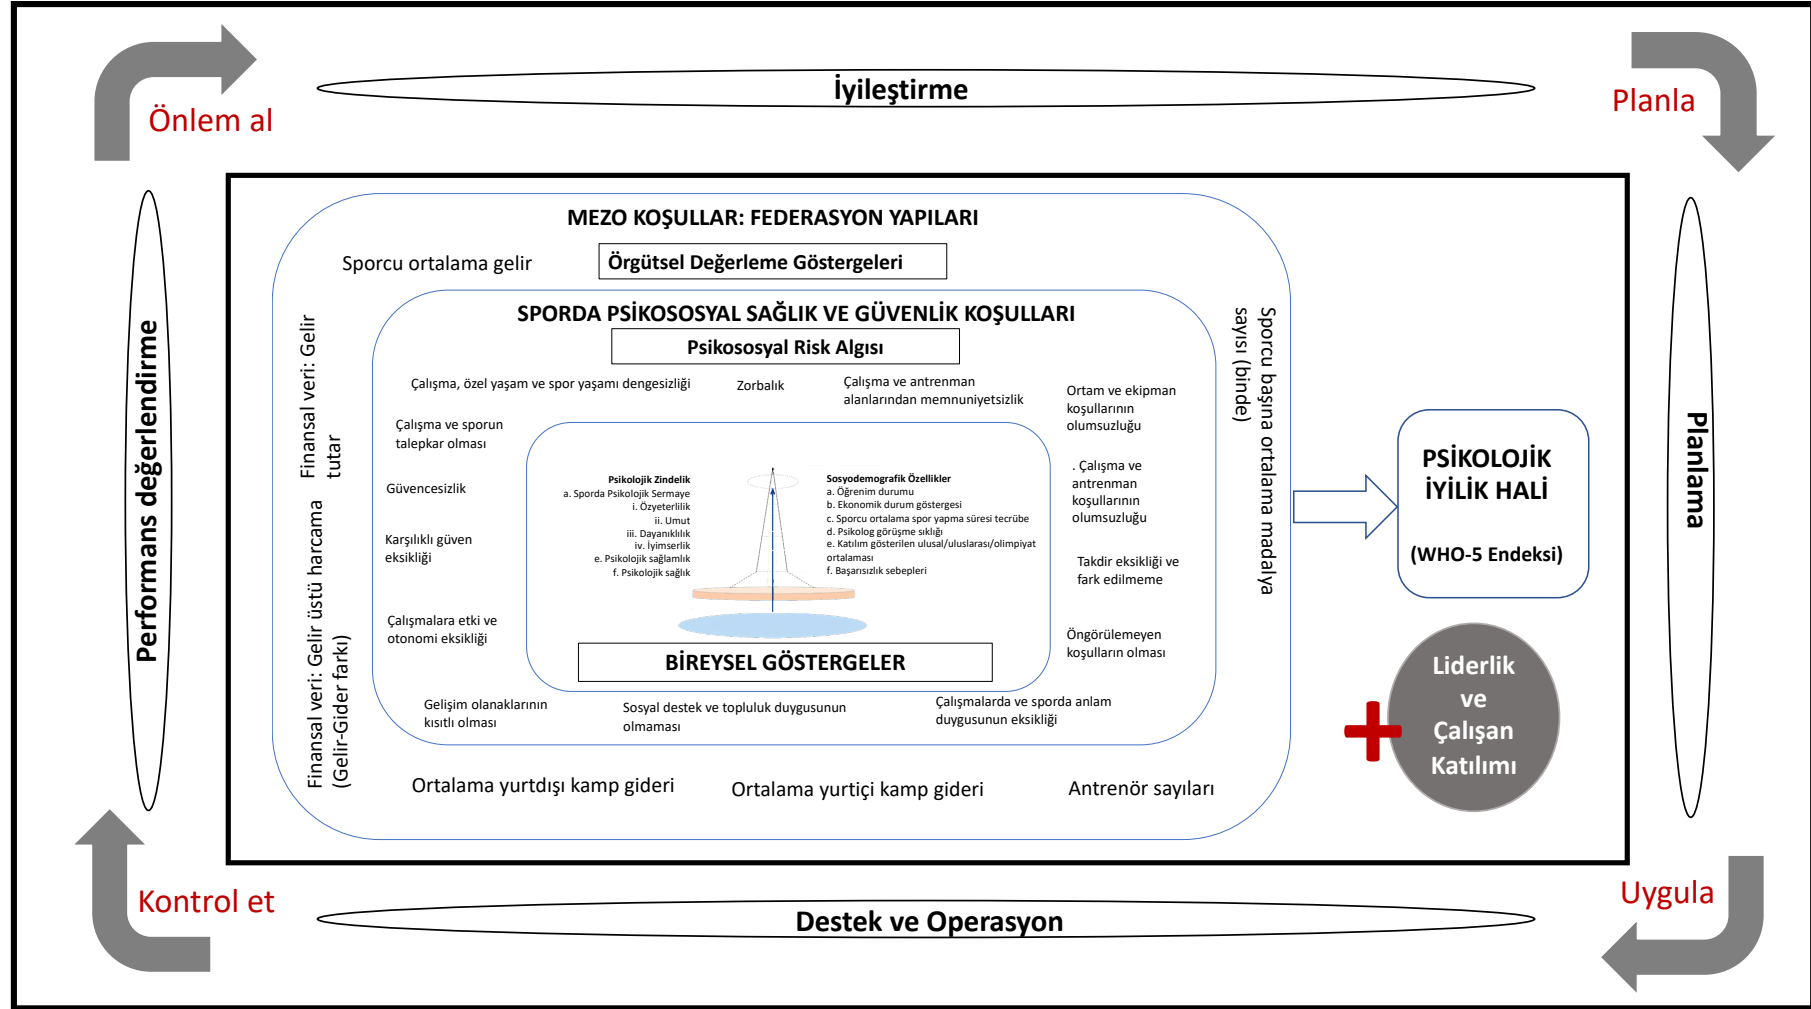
Önlem al

İyileştirme

Planla

Performans değerlendirme

MEZO KOŞULLAR: FEDERASYON YAPILARI

Sporcu ortalama gelir

Örgütsel Değerleme Göstergeleri

Finansal veri: Gelir tutar

Finansal veri: Gelir üstü harcama (Gelir-Gider farkı)

Sporcu başına ortalama madalya sayısı (binde)

SPORDA PSİKOSOSYAL SAĞLIK VE GÜVENLİK KOŞULLARI

Psikososyal Risk Algısı

Çalışma, özel yaşam ve spor yaşamı dengesizliği

Zorbalık

Çalışma ve antrenman alanlarından memnuniyetsizlik

Ortam ve ekipman koşullarının olumsuzluğu

Çalışma ve sporun talepkar olması

Güvencesizlik

Karşılıklı güven eksikliği

Çalışmalara etki ve otonomi eksikliği

Psikolojik Zindelik
a. Sporda Psikolojik Sermaye
i. Özyeterlilik
ii. Umut
iii. Dayanıklılık
iv. İyimserlik
e. Psikolojik sağlamlık
f. Psikolojik sağlık

Sosyodemografik Özellikler
a. Öğrenim durumu
b. Ekonomik durum göstergesi
c. Sporcu ortalama spor yapma süresi tecrübe
d. Psikolog görüşme sıklığı
e. Katılım gösterilen ulusal/uluslarası/olimpiyat ortalaması
f. Başarısızlık sebepleri

. Çalışma ve antrenman koşullarının olumsuzluğu

Takdir eksikliği ve fark edilmeme

Öngörülemeyen koşulların olması

BİREYSEL GÖSTERGELER

Gelişim olanaklarının kısıtlı olması

Sosyal destek ve topluluk duygusunun olmaması

Çalışmalarda ve sporda anlam duygusunun eksikliği

Ortalama yurtdışı kamp gideri

Ortalama yurtiçi kamp gideri

Antrenör sayıları

PSİKOLOJİK İYİLİK HALİ

(WHO-5 Endeksi)

Liderlik ve Çalışan Katılımı

Planlama

Kontrol et

Destek ve Operasyon

Uygula